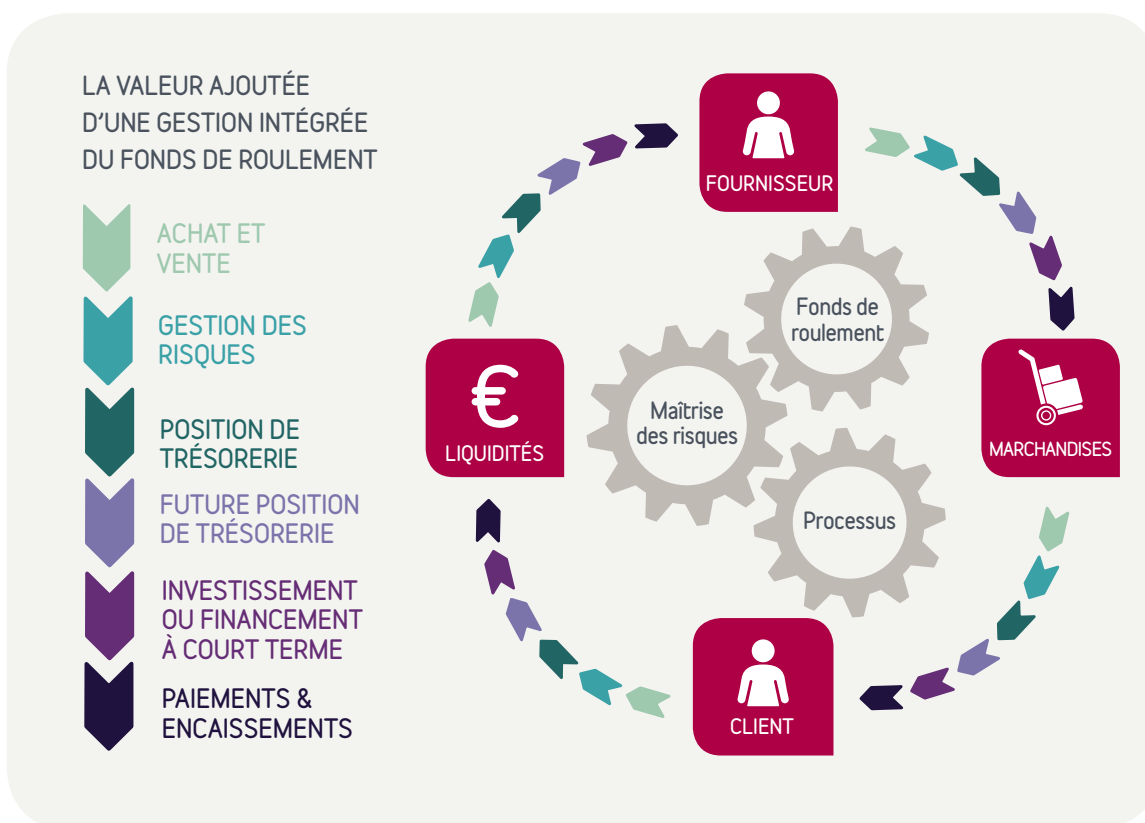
LA VALEUR AJOUTÉE D'UNE GESTION INTÉGRÉE DU FONDS DE ROULEMENT

ACHAT ET VENTE

GESTION DES RISQUES

POSITION DE TRÉSORERIE

FUTURE POSITION DE TRÉSORERIE

INVESTISSEMENT OU FINANCEMENT À COURT TERME

PAIEMENTS & ENCAISSEMENTS

FOURNISSEUR

MARCHANDISES

CLIENT

€

LIQUIDITÉS

Fonds de roulement

Maîtrise des risques

Processus